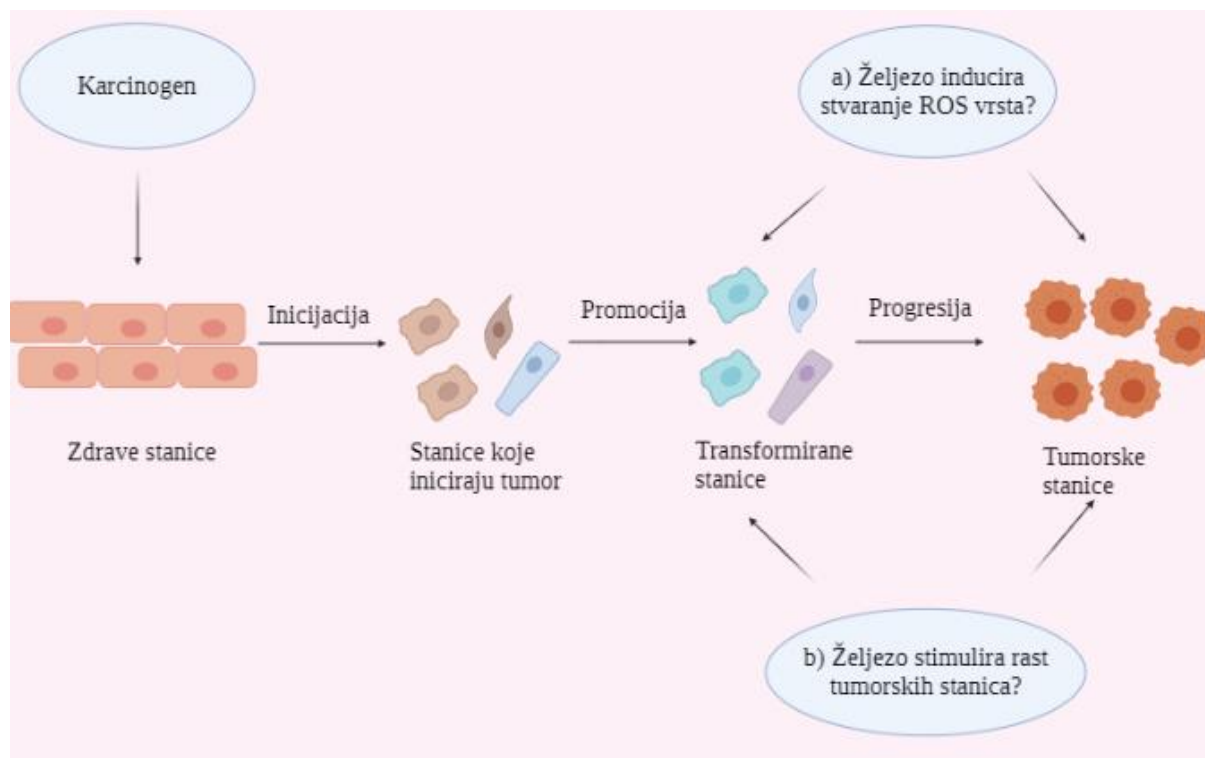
Karcinogen

a) Željezo inducira stvaranje ROS vrsta?

Inicijacija

Promocija

Progresija

Zdrave stanice

Stanice koje iniciraju tumor

Transformirane stanice

Tumorske stanice

b) Željezo stimulira rast tumorskih stanica?